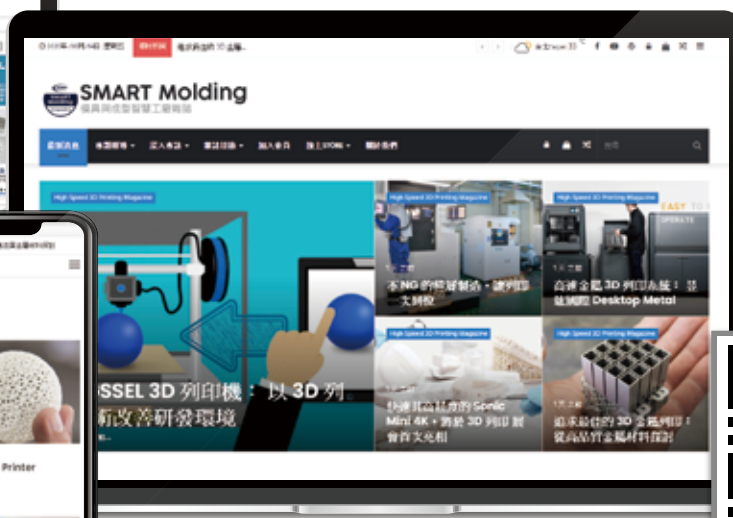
SMART Molding
模具與成型智慧工廠雜誌

High Speed 3D Printing Magazine

OSSEL 3D 列印機：以 3D 列
術改善研發環境

High Speed 3D Printing Magazine
不 NG 的模具製造，讓列印
一次到位

High Speed 3D Printing Magazine
台達金屬 3D 列印系統：
Desktop Metal

High Speed 3D Printing Magazine
Sonic Mini 4K
3D 列印

High Speed 3D Printing Magazine
追求最佳的 3D 金屬列印！
從高品質金屬材料

Printer